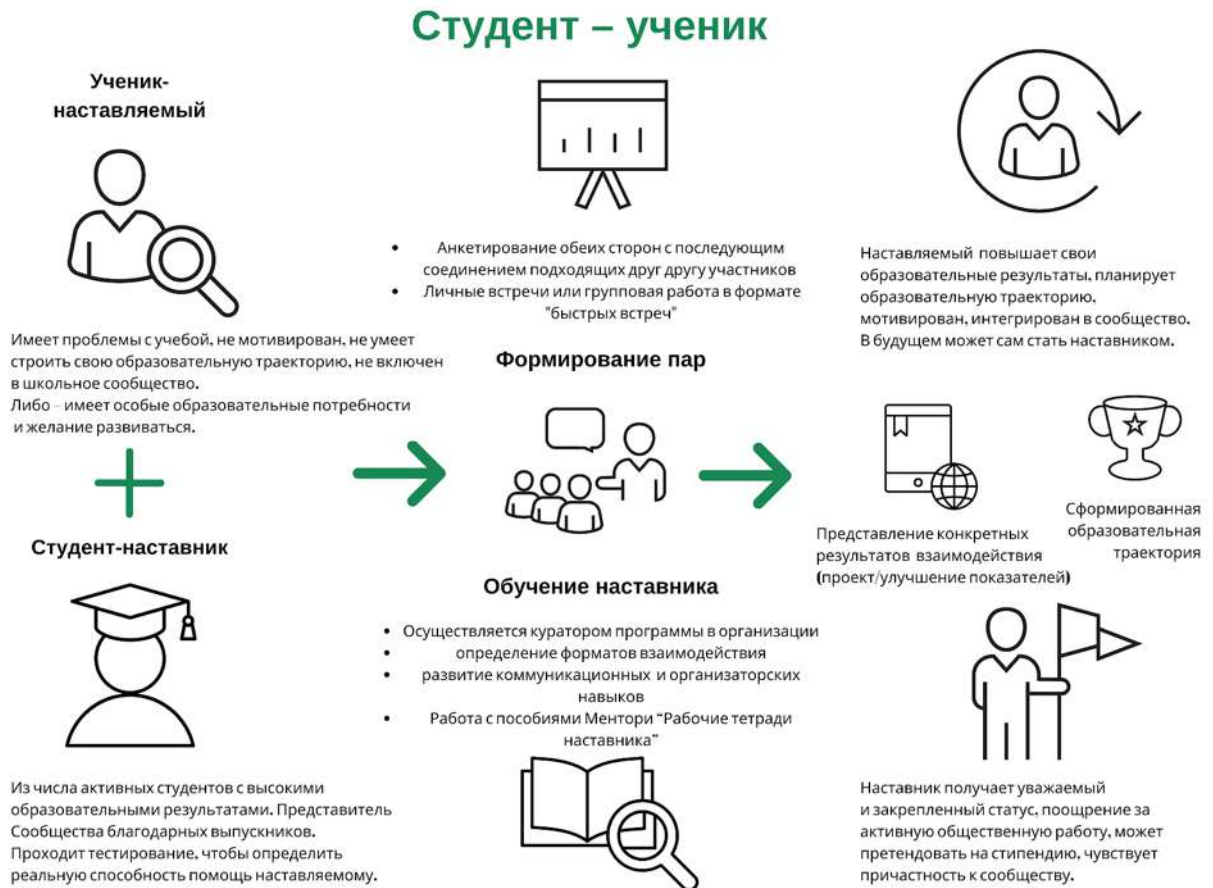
Студент – ученик

Ученик-наставляемый

Имеет проблемы с учебой, не мотивирован, не умеет строить свою образовательную траекторию, не включен в школьное сообщество.
Либо – имеет особые образовательные потребности и желание развиваться.

Студент-наставник

Из числа активных студентов с высокими образовательными результатами. Представитель Сообщества благодарных выпускников.
Проходит тестирование, чтобы определить реальную способность помощь наставляемому.

• Анкетирование обеих сторон с последующим соединением подходящих друг другу участников
• Личные встречи или групповая работа в формате "быстрых встреч"

Формирование пар

Обучение наставника

• Осуществляется куратором программы в организации
• определение форматов взаимодействия
• развитие коммуникационных и организаторских навыков
• Работа с пособиями Ментори "Рабочие тетради наставника"

Наставляемый повышает свои образовательные результаты, планирует образовательную траекторию, мотивирован, интегрирован в сообщество.
В будущем может сам стать наставником.

Представление конкретных результатов взаимодействия (проект/улучшение показателей)

Сформированная образовательная траектория

Наставник получает уважаемый и закрепленный статус, поощрение за активную общественную работу, может претендовать на стипендию, чувствует причастность к сообществу.